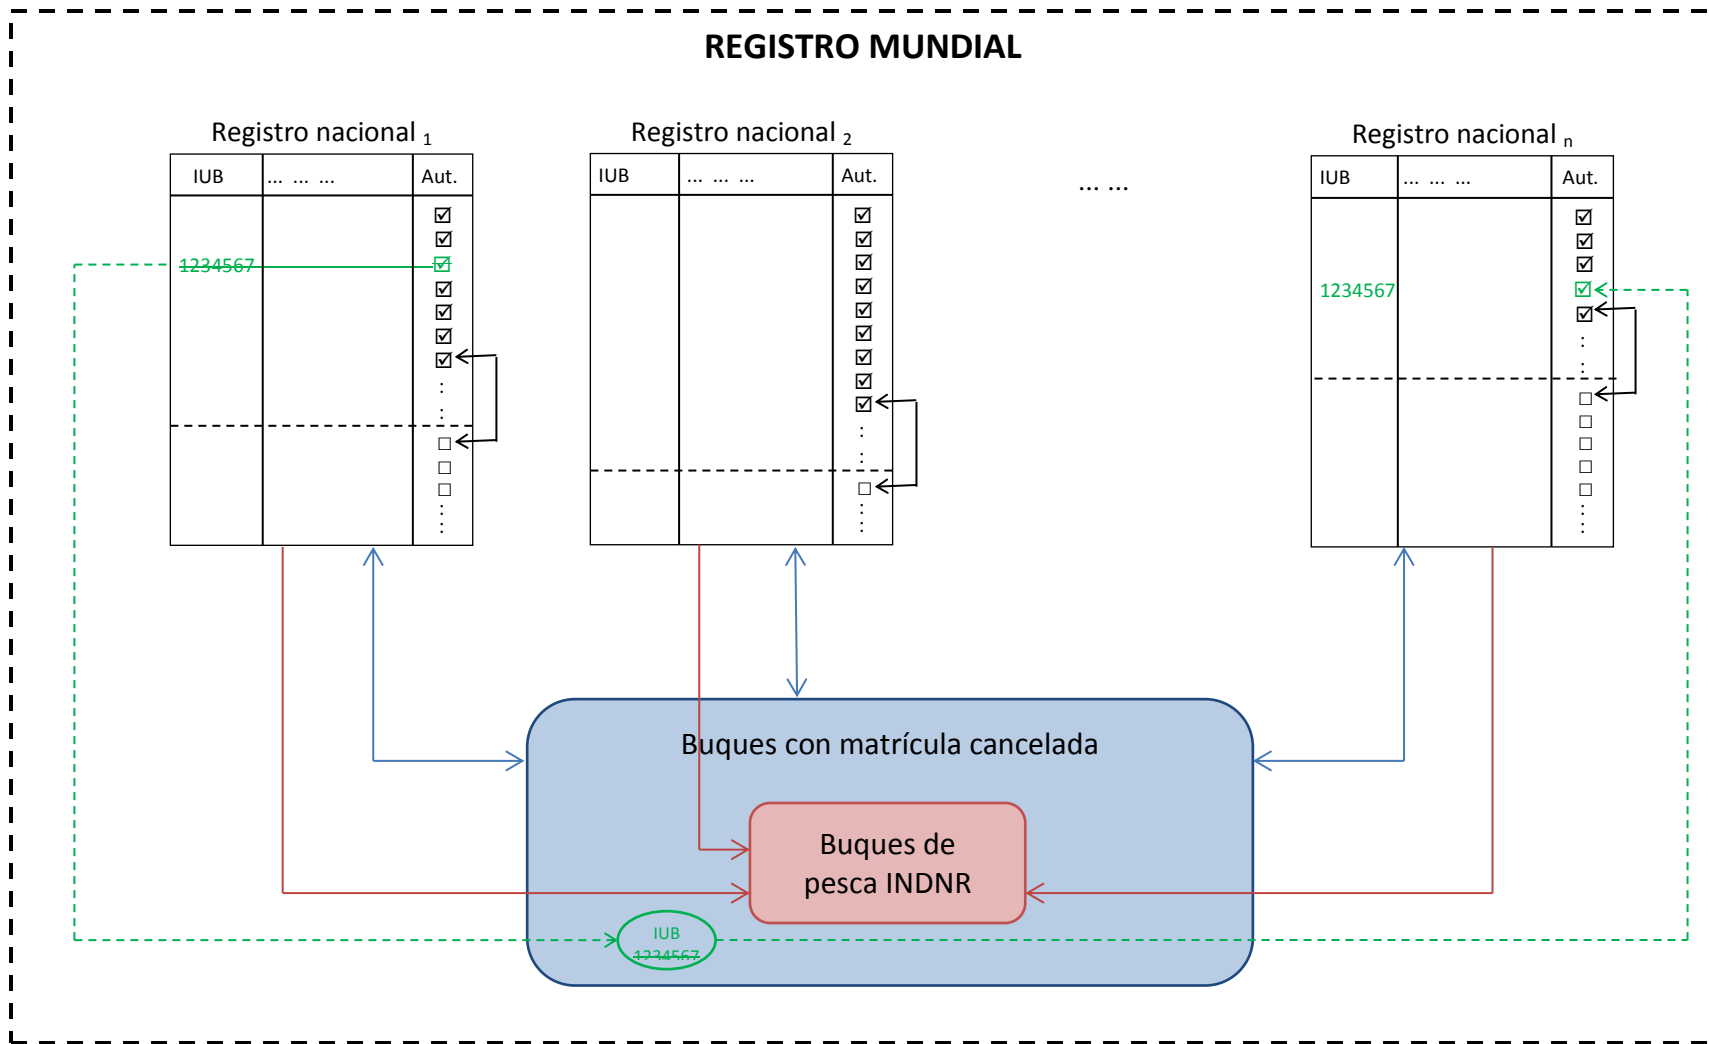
REGISTRO MUNDIAL

Registro nacional $_1$

| IUB | ... ... ... | Aut. |
|---|---|---|
| 1234567 | | ☑ ☑ ☑ ☑ ☑ ☑ ☑ ⋮ ☐ ☐ ☐ ⋮ |

Registro nacional $_2$

| IUB | ... ... ... | Aut. |
|---|---|---|
| | | ☑ ☑ ☑ ☑ ☑ ☑ ☑ ☑ ☑ ⋮ ☐ ⋮ |

... ...

Registro nacional $_n$

| IUB | ... ... ... | Aut. |
|---|---|---|
| 1234567 | | ☑ ☑ ☑ ☑ ☑ ⋮ ☐ ☐ ☐ ☐ ☐ ⋮ |

Buques con matrícula cancelada

Buques de pesca INDNR

IUB
1234567